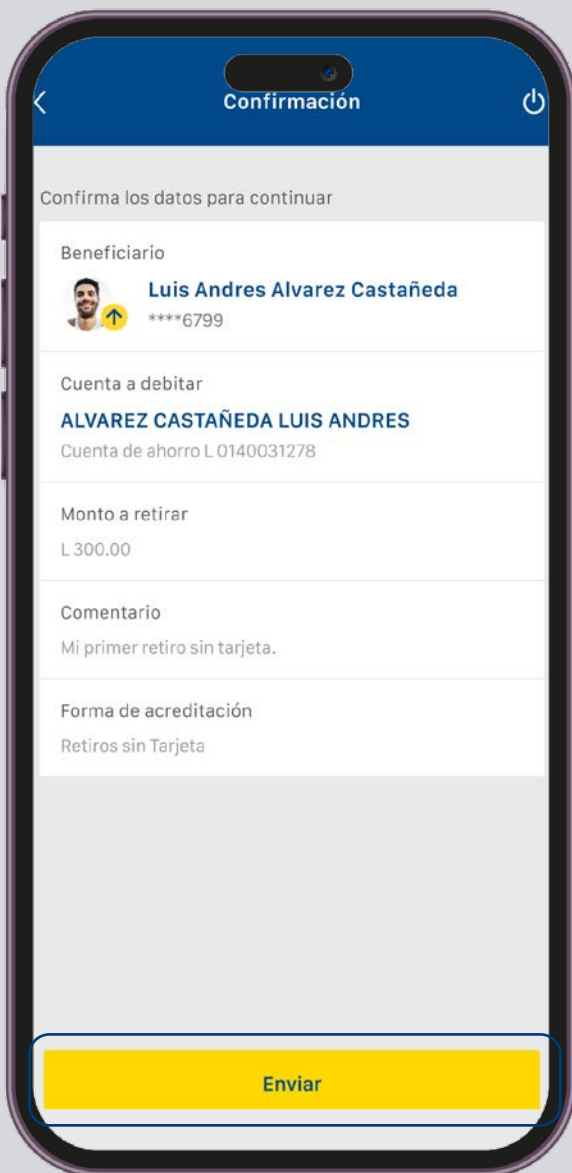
Confirmación

Confirma los datos para continuar

Beneficiario

Luis Andres Alvarez Castañeda

****6799

Cuenta a debitar

ALVAREZ CASTAÑEDA LUIS ANDRES

Cuenta de ahorro L 0140031278

Monto a retirar

L 300.00

Comentario

Mi primer retiro sin tarjeta.

Forma de acreditación

Retiros sin Tarjeta

Enviar